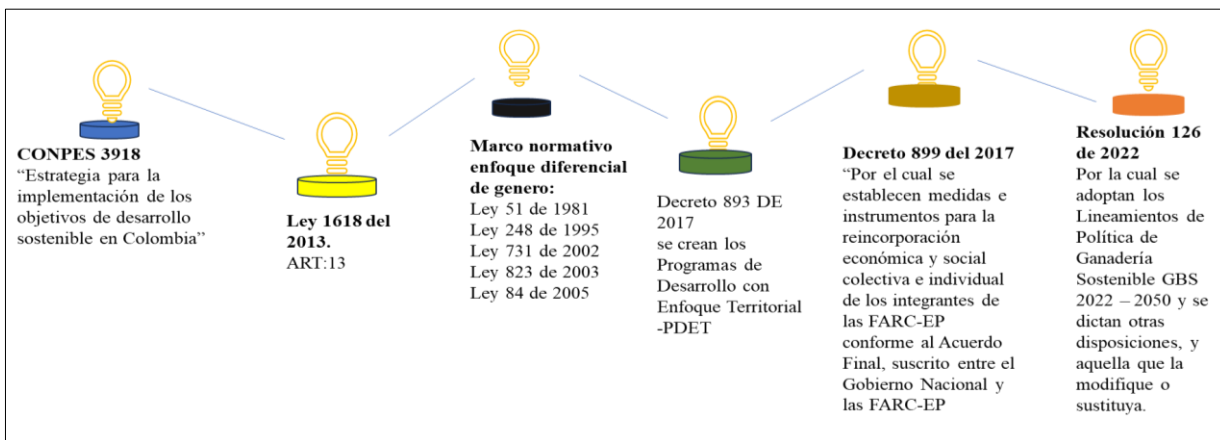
**CONPES 3918**
“Estrategia para la implementación de los objetivos de desarrollo sostenible en Colombia”

**Ley 1618 del 2013.**
ART:13

**Marco normativo enfoque diferencial de genero:**
Ley 51 de 1981
Ley 248 de 1995
Ley 731 de 2002
Ley 823 de 2003
Ley 84 de 2005

Decreto 893 DE 2017
se crean los Programas de Desarrollo con Enfoque Territorial -PDET

**Decreto 899 del 2017**
“Por el cual se establecen medidas e instrumentos para la reincorporación económica y social colectiva e individual de los integrantes de las FARC-EP conforme al Acuerdo Final, suscrito entre el Gobierno Nacional y las FARC-EP

**Resolución 126 de 2022**
Por la cual se adoptan los Lineamientos de Política de Ganadería Sostenible GBS 2022 – 2050 y se dictan otras disposiciones, y aquella que la modifique o sustituya.